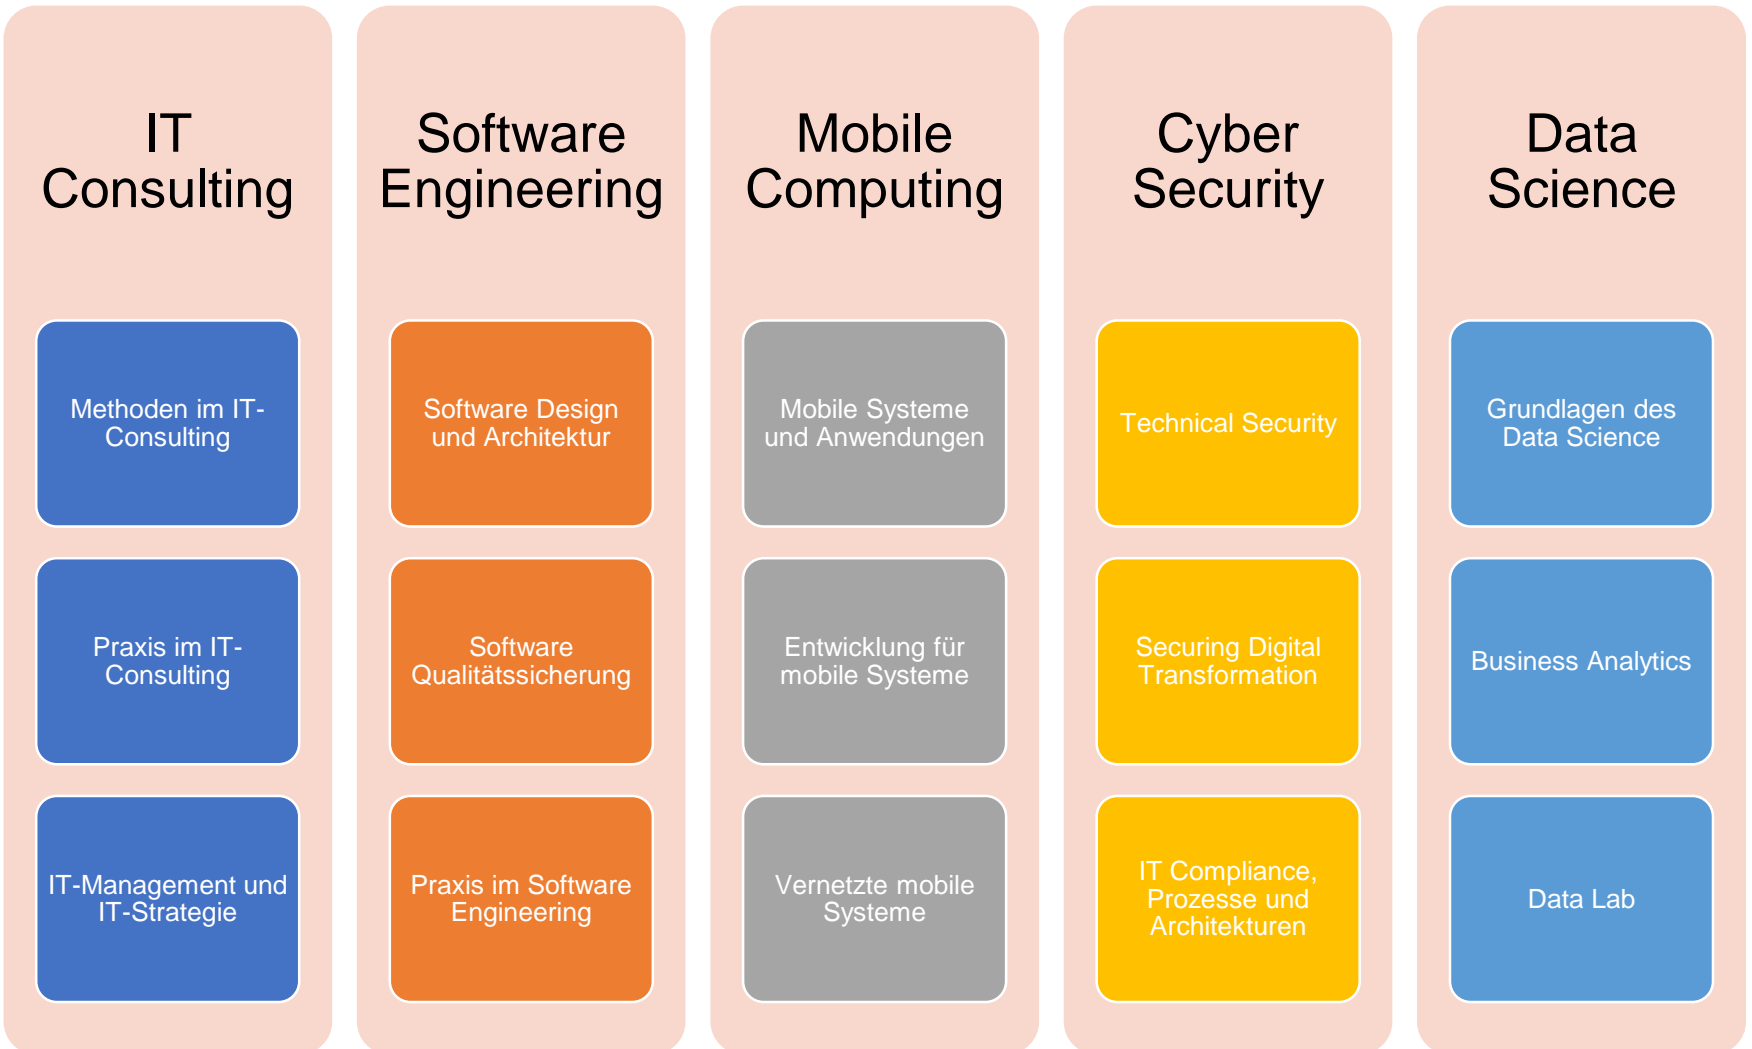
IT Consulting

Methoden im IT-Consulting

Praxis im IT-Consulting

IT-Management und IT-Strategie

Software Engineering

Software Design und Architektur

Software Qualitätssicherung

Praxis im Software Engineering

Mobile Computing

Mobile Systeme und Anwendungen

Entwicklung für mobile Systeme

Vernetzte mobile Systeme

Cyber Security

Technical Security

Securing Digital Transformation

IT Compliance, Prozesse und Architekturen

Data Science

Grundlagen des Data Science

Business Analytics

Data Lab